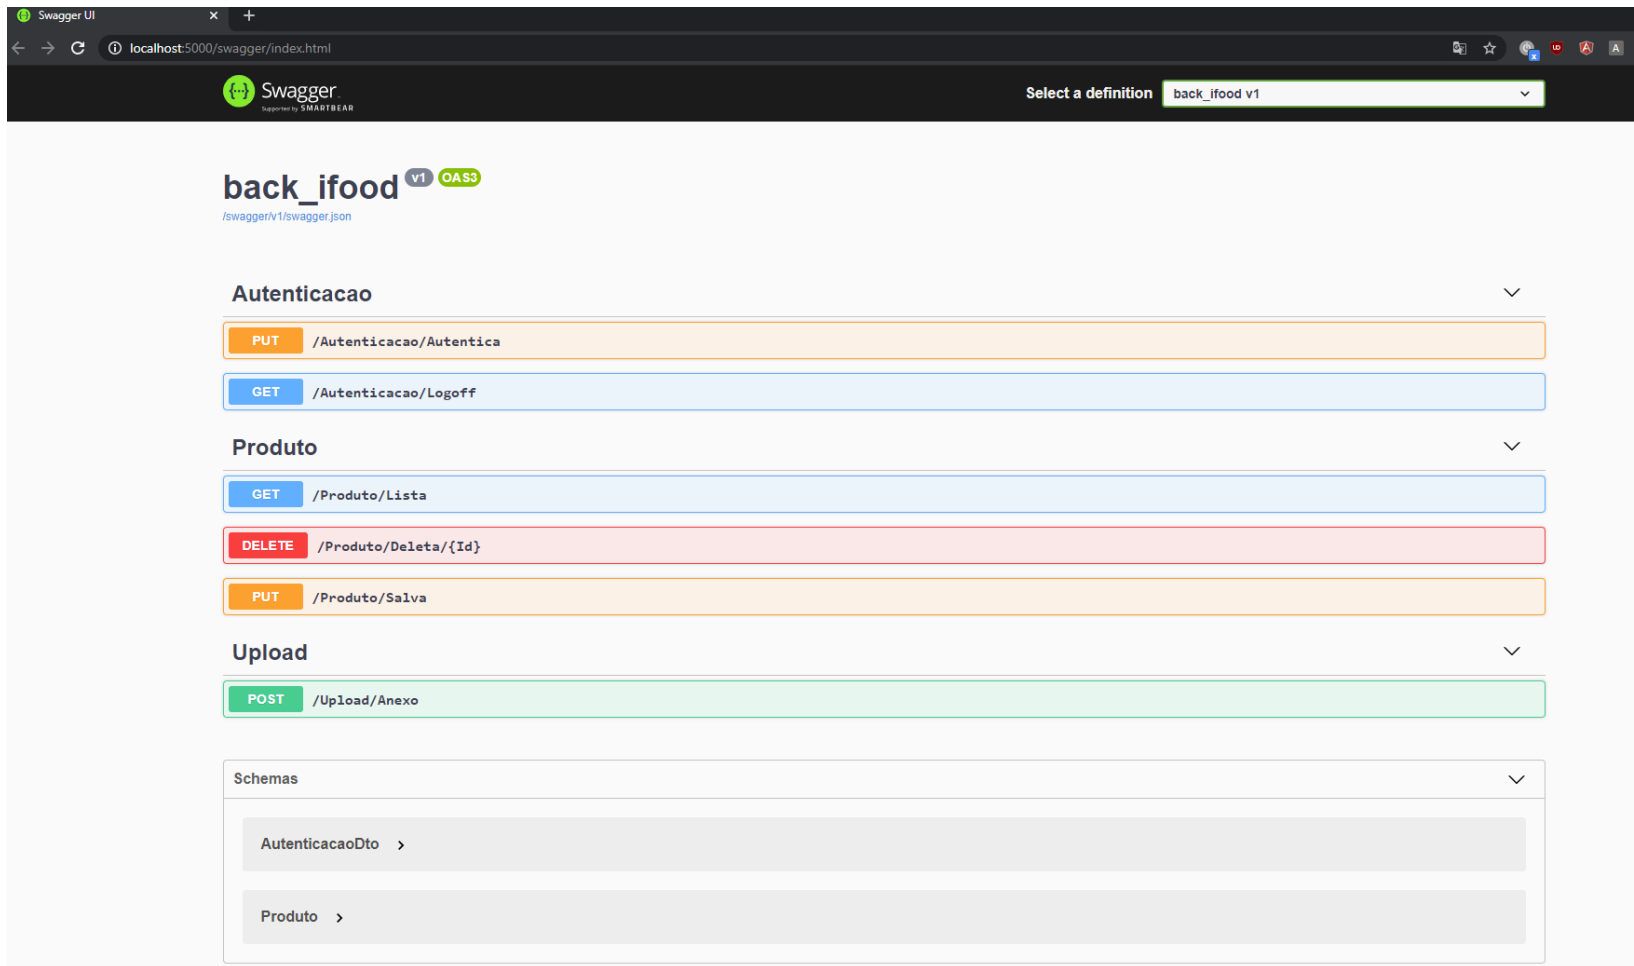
Swagger UI ×

localhost:5000/swagger/index.html

Swagger
Supported by SMARTBEAR

Select a definition back_ifood v1

back_ifood v1 OAS3
/swagger/v1/swagger.json

Autenticacao

PUT /Autenticacao/Autentica

GET /Autenticacao/Logoff

Produto

GET /Produto/Lista

DELETE /Produto/Deleta/{Id}

PUT /Produto/Salva

Upload

POST /Upload/Anexo

Schemas

AutenticacaoDto

Produto